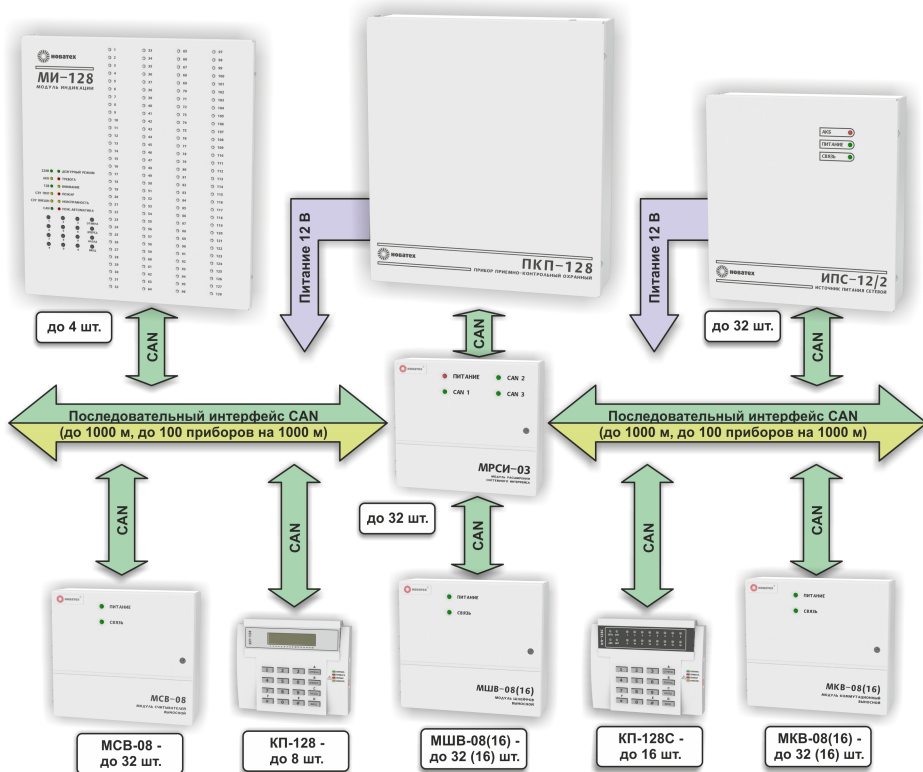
новатех
МИ-128
МОДУЛЬ ИНДИКАЦИИ

до 4 шт.

CAN

Питание 12 В

новатех
ПКП-128
ПРИБОР ПРИЕМНО-КОНТРОЛЬНЫЙ ОХРАННЫЙ

CAN

Питание 12 В

АКБ
ПИТАНИЕ
СВЯЗЬ

новатех
ИПС-12/2
ИСТОЧНИК ПИТАНИЯ СЕТЕВОЙ

до 32 шт.

CAN

ПИТАНИЕ
CAN 1
CAN 2
CAN 3

МРСИ-03

Последовательный интерфейс CAN
(до 1000 м, до 100 приборов на 1000 м)

Последовательный интерфейс CAN
(до 1000 м, до 100 приборов на 1000 м)

до 32 шт.

CAN

CAN

CAN

CAN

CAN

ПИТАНИЕ
СВЯЗЬ
МСВ-08

ПИТАНИЕ
СВЯЗЬ
МШВ-08(16)

ПИТАНИЕ
СВЯЗЬ
МКВ-08(16)

МСВ-08 -
до 32 шт.

КП-128 -
до 8 шт.

МШВ-08(16) -
до 32 (16) шт.

КП-128С -
до 16 шт.

МКВ-08(16) -
до 32 (16) шт.